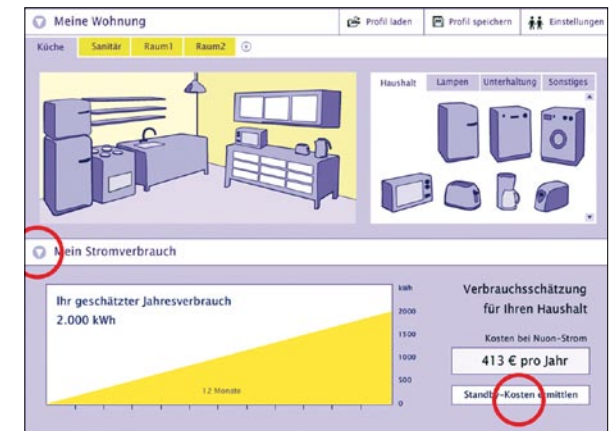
Meine Wohnung

Profil laden

Profil speichern

Einstellungen

Küche

Sanitär

Raum1

Raum2

Haushalt

Lampen

Unterhaltung

Sonstiges

Mein Stromverbrauch

Ihr geschätzter Jahresverbrauch

2.000 kWh

12 Monate

kWh

2000

1500

1000

500

0

Verbrauchsschätzung für Ihren Haushalt

Kosten bei Nuon-Strom

413 € pro Jahr

Standby-Kosten ermitteln